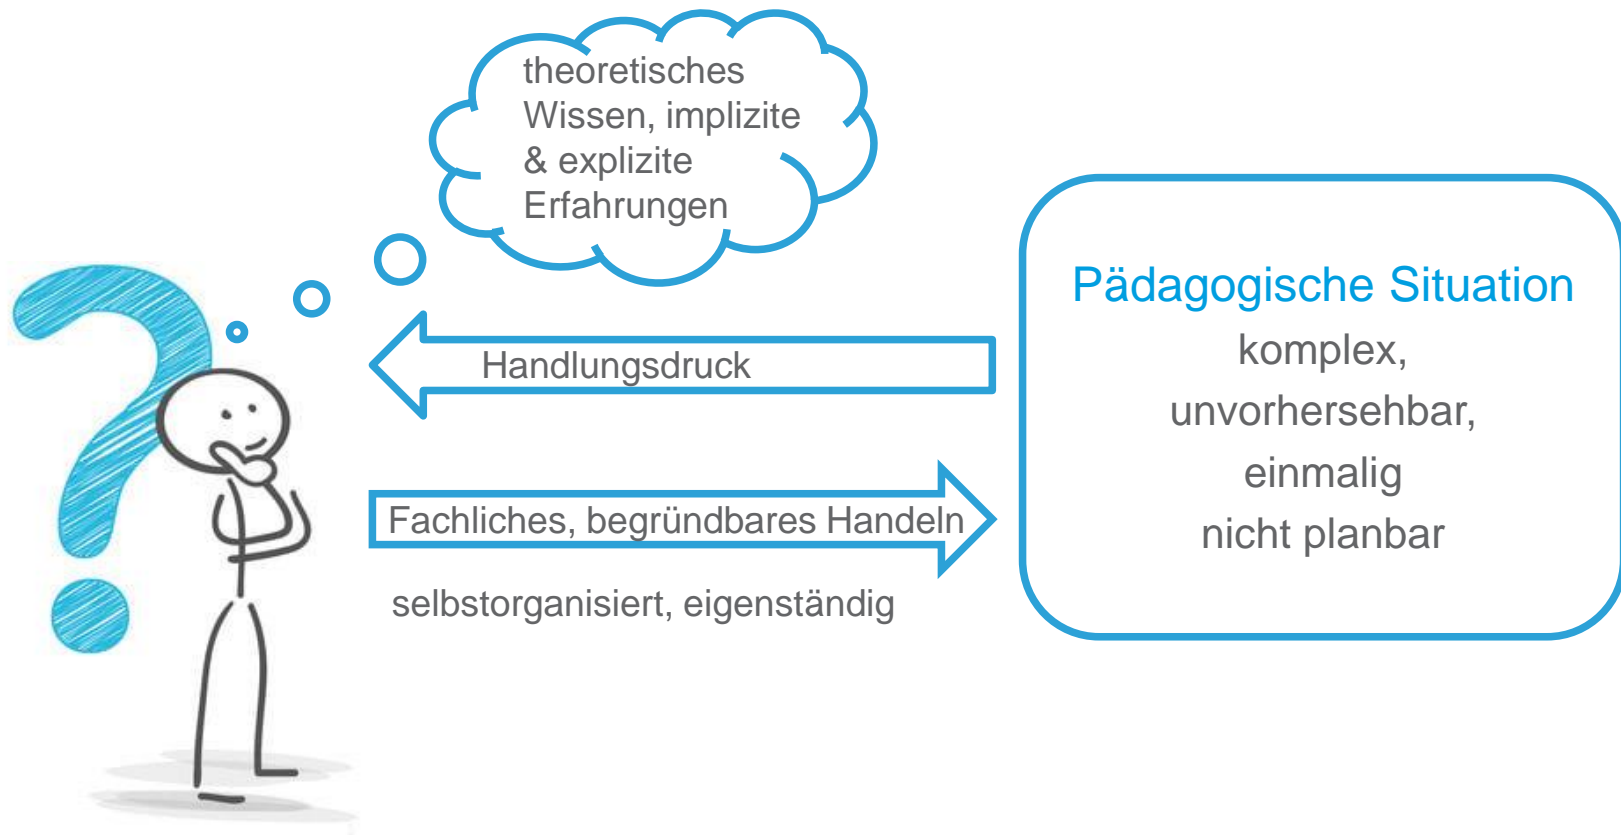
theoretisches Wissen, implizite & explizite Erfahrungen

Handlungsdruck

Fachliches, begründbares Handeln

selbstorganisiert, eigenständig

Pädagogische Situation

komplex,

unvorhersehbar,

einmalig

nicht planbar